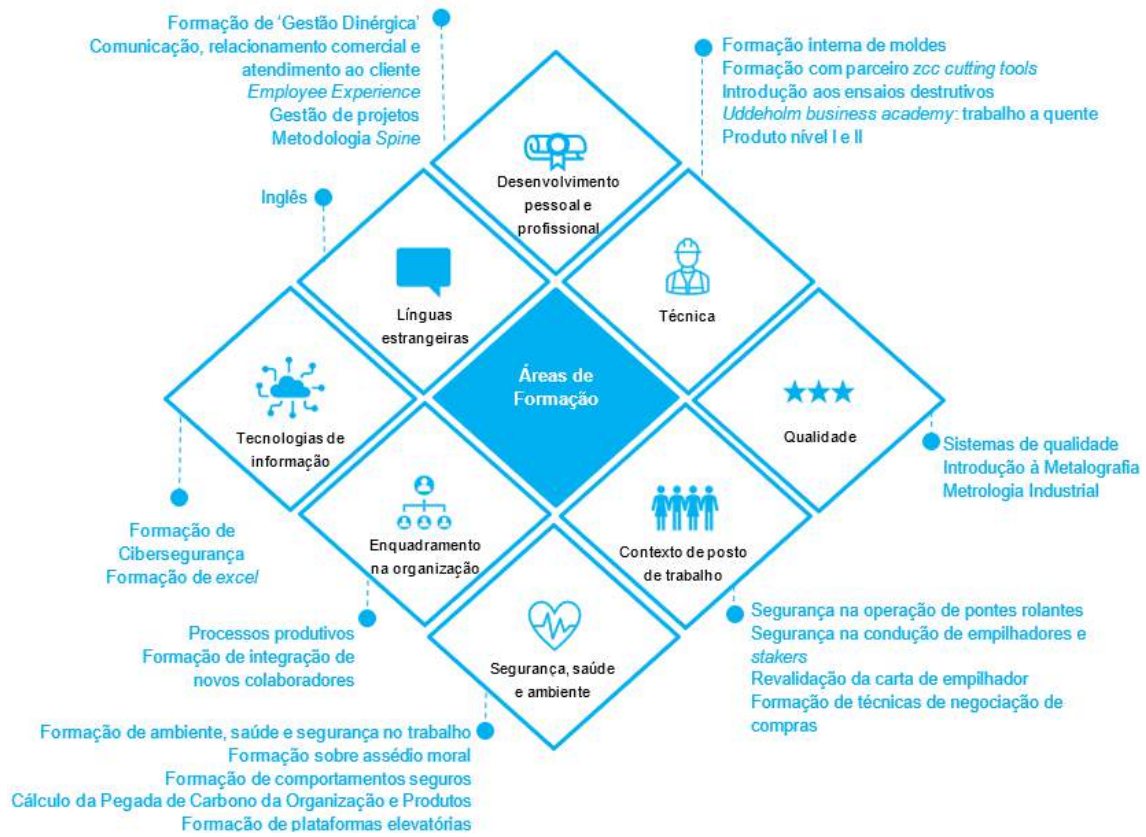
Formação de 'Gestão Dinérgica'
Comunicação, relacionamento comercial e atendimento ao cliente
Employee Experience
Gestão de projetos
Metodologia Spine

Formação interna de moldes
Formação com parceiro zcc cutting tools
Introdução aos ensaios destrutivos
Uddeholm business academy: trabalho a quente
Produto nível I e II

Desenvolvimento pessoal e profissional

Inglês

Línguas estrangeiras

Técnica

Áreas de Formação

Tecnologias de informação

Qualidade

Sistemas de qualidade
Introdução à Metalografia
Metrologia Industrial

Formação de Cibersegurança
Formação de excel

Enquadramento na organização

Contexto de posto de trabalho

Processos produtivos
Formação de integração de novos colaboradores

Segurança, saúde e ambiente

Segurança na operação de pontes rolantes
Segurança na condução de empilhadores e stakers
Revalidação da carta de empilhador
Formação de técnicas de negociação de compras

Formação de ambiente, saúde e segurança no trabalho
Formação sobre assédio moral
Formação de comportamentos seguros
Cálculo da Pegada de Carbono da Organização e Produtos
Formação de plataformas elevatórias